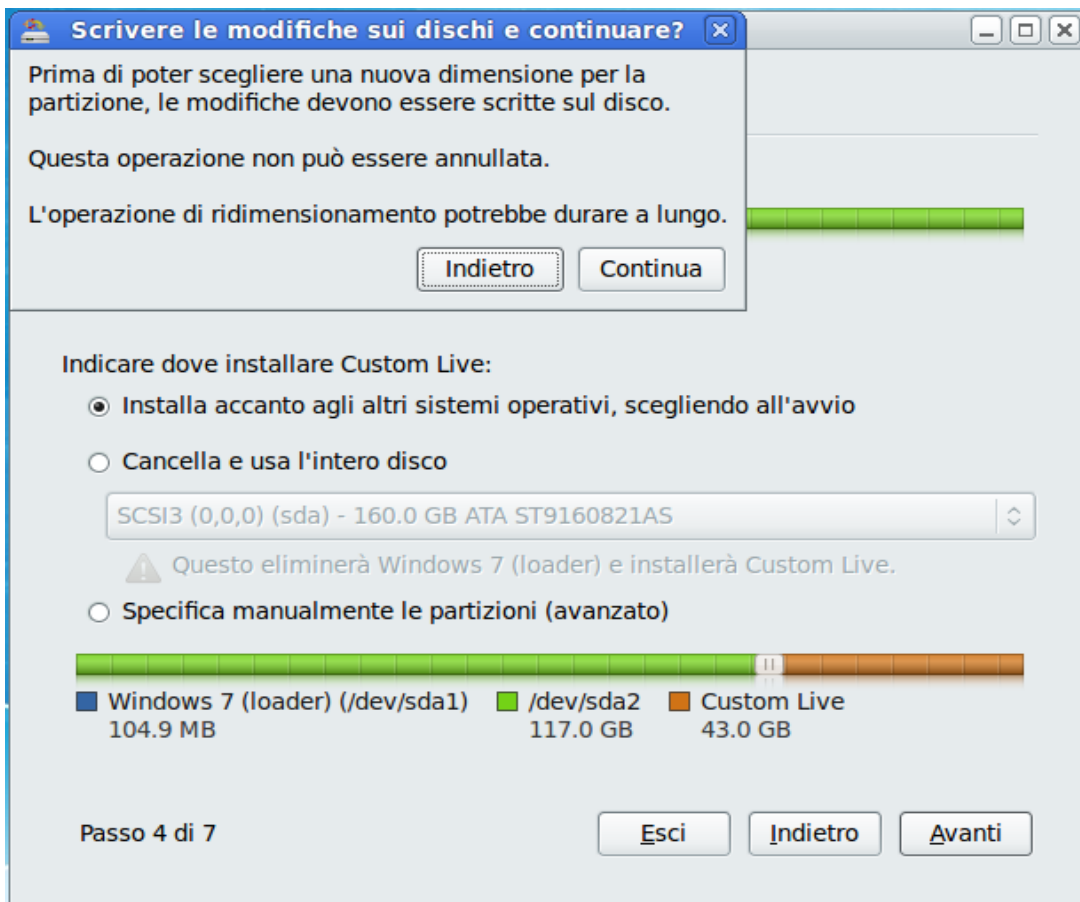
Scrivere le modifiche sui dischi e continuare?

Prima di poter scegliere una nuova dimensione per la partizione, le modifiche devono essere scritte sul disco.

Questa operazione non può essere annullata.

L'operazione di ridimensionamento potrebbe durare a lungo.

Indietro Continua

Indicare dove installare Custom Live:

Installa accanto agli altri sistemi operativi, scegliendo all'avvio

Cancella e usa l'intero disco

SCSI3 (0,0,0) (sda) - 160.0 GB ATA ST9160821AS

Questo eliminerà Windows 7 (loader) e installerà Custom Live.

Specifica manualmente le partizioni (avanzato)

Windows 7 (loader) (/dev/sda1)
104.9 MB

/dev/sda2
117.0 GB

Custom Live
43.0 GB

Passo 4 di 7

Esci Indietro Avanti